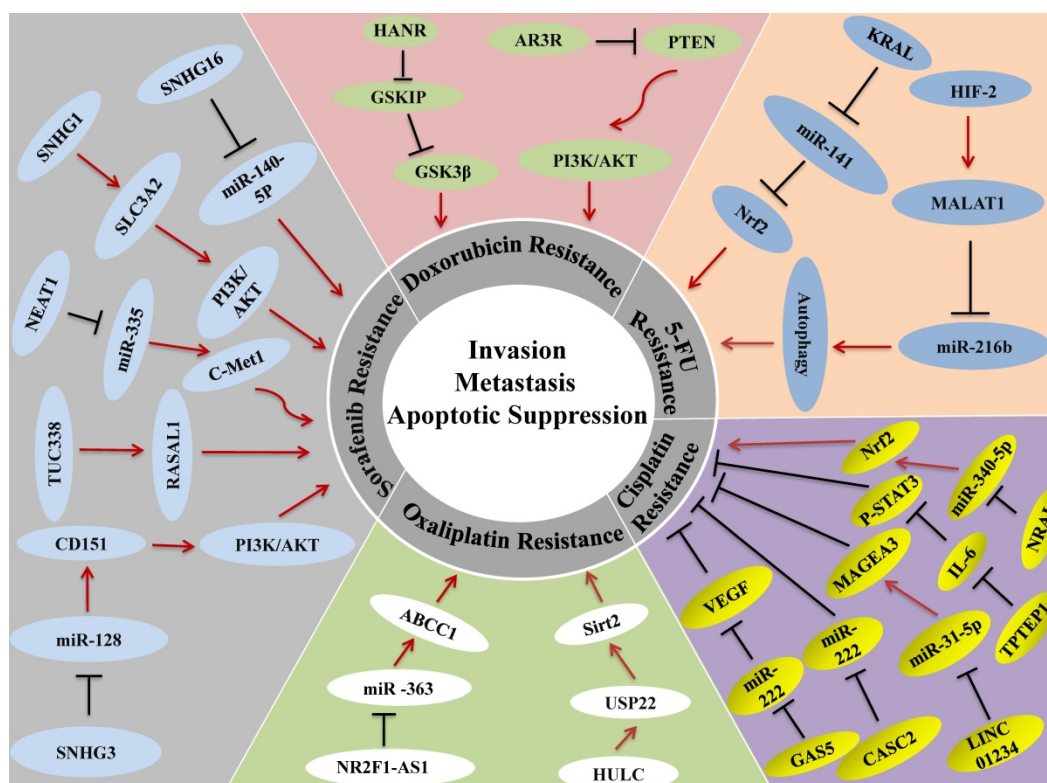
HANR
AR3R
PTEN
GSKIP
GSK3β
PI3K/AKT
KRAL
HIF-2
miR-141
Nrf2
MALAT1
Autophagy
miR-216b
SNHG16
SNHG1
SLC3A2
miR-140-5P
NEAT1
miR-335
PI3K/AKT
C-Met1
TUC338
RASAL1
CD151
PI3K/AKT
miR-128
SNHG3
Doxorubicin Resistance
5-FU Resistance
Cisplatin Resistance
Oxaliplatin Resistance
Sorafenib Resistance
Invasion
Metastasis
Apoptotic Suppression
ABCC1
miR -363
NR2F1-AS1
Sirt2
USP22
HULC
Nrf2
miR-340-5p
P-STAT3
NRAL
MAGEA3
IL-6
VEGF
miR-222
TPTEP1
miR-31-5p
miR-222
GAS5
CASC2
LINC 01234